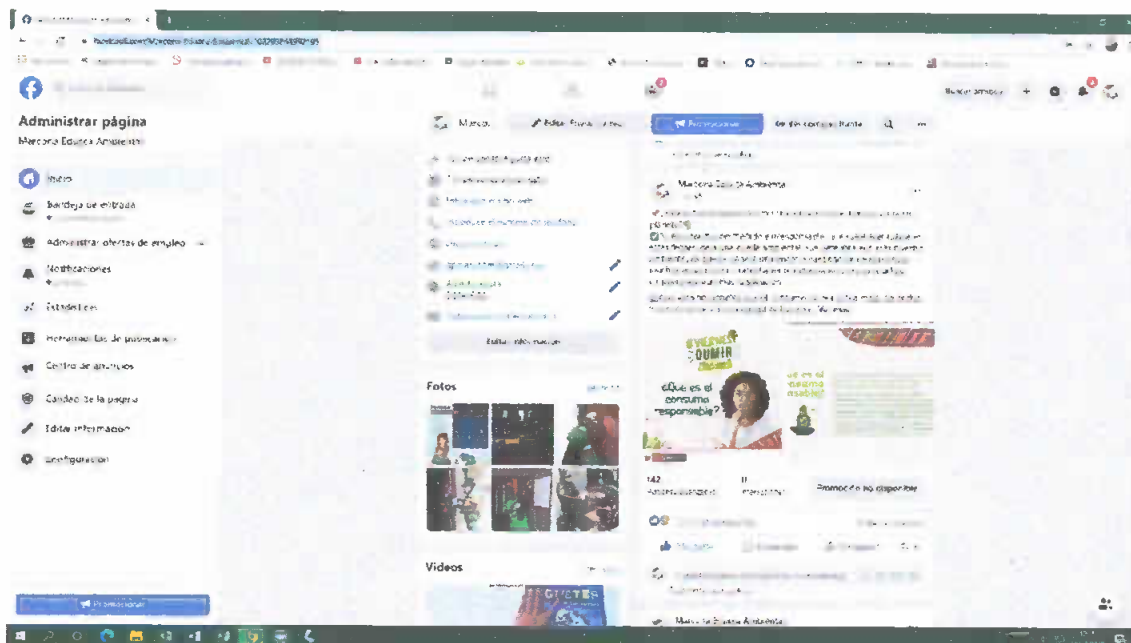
Administrar página
Marcora Educa Ambiente

Inicio
Bandeja de entrada
Administrar ofertas de empleo
Notificaciones
Estadísticas
Herramientas de publicación
Centro de anuncios
Calidad de la página
Editar información
Configuración

Promocionar

Buscar amigos

Marcora

Editar

Promocionar

Editar información

Fotos

Videos

Marcora Educa Ambiente

¿Qué es el consumo responsable?

142

Promoción no disponible

Marcora Educa Ambiente